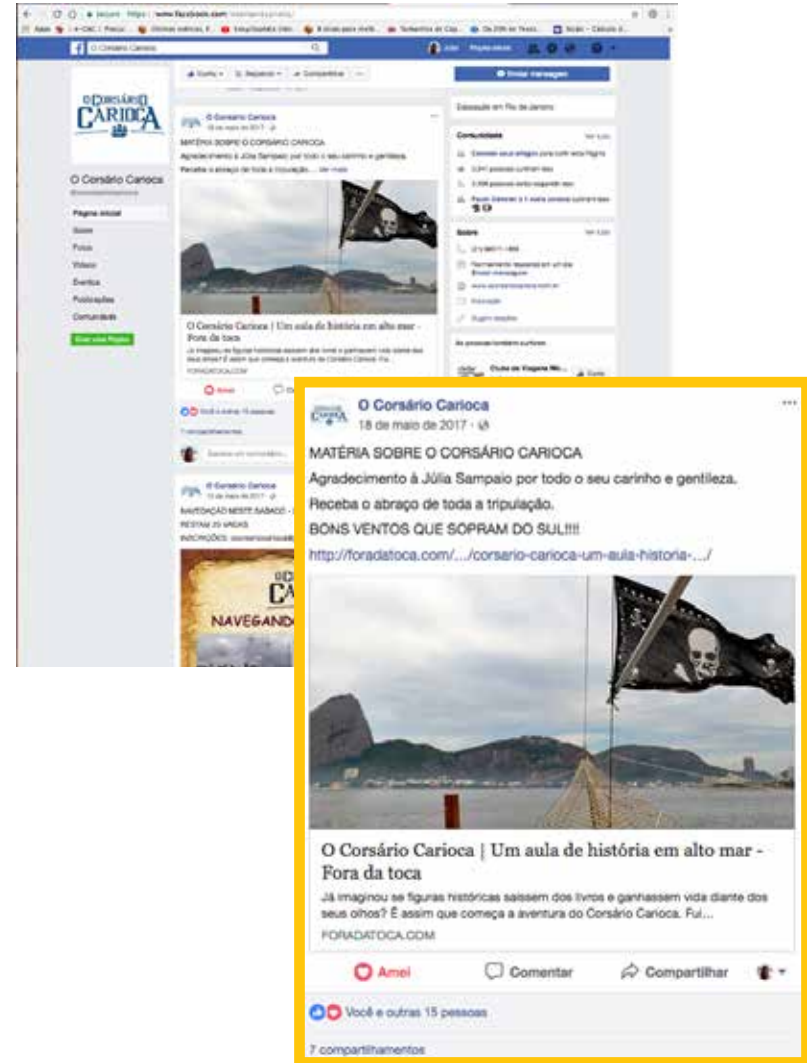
O Corsário Carioca
18 de maio de 2017 ·

MATÉRIA SOBRE O CORSÁRIO CARIOCA

Agradecimento à Júlia Sampaio por todo o seu carinho e gentileza.

Receba o abraço de toda a tripulação.

BONS VENTOS QUE SOPRAM DO SUL!!!!

http://foradatoca.com/.../corsario-carioca-um-aula-historia-.../

O Corsário Carioca | Um aula de história em alto mar - Fora da toca

Já imaginou se figuras históricas saíssem dos livros e ganhassem vida diante dos seus olhos? É assim que começa a aventura do Corsário Carioca. Fui...

FORADATOCA.COM

Amei Comentar Compartilhar

Você e outras 15 pessoas

7 compartilhamentos